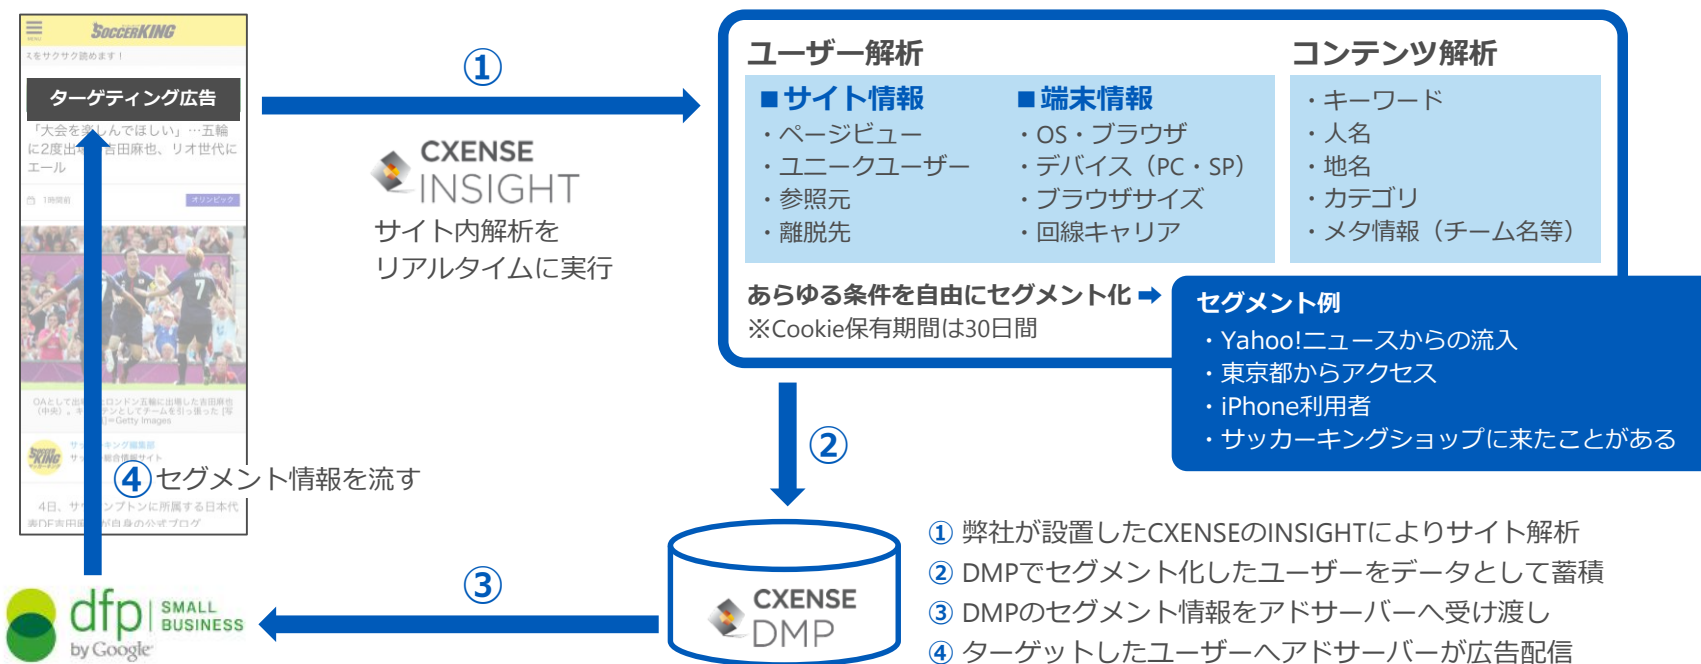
SoccerKING
ミをサクサク読めます！
ターゲティング広告
「大会を楽しんでほしい」…五輪に2度出場の吉田麻也、リオ世代にエール
1時間前
オリンピック
4日、サウサンプトンに所属する日本代表DF吉田麻也が自身の公式ブログ

①

CXENSE
INSIGHT
サイト内解析をリアルタイムに実行

ユーザー解析
■サイト情報
・ページビュー
・ユニークユーザー
・参照元
・離脱先
■端末情報
・OS・ブラウザ
・デバイス（PC・SP）
・ブラウザサイズ
・回線キャリア

コンテンツ解析
・キーワード
・人名
・地名
・カテゴリ
・メタ情報（チーム名等）

あらゆる条件を自由にセグメント化
※Cookie保有期間は30日間

セグメント例
・Yahoo!ニュースからの流入
・東京都からアクセス
・iPhone利用者
・サッカーキングショップに来たことがある

②

④セグメント情報を流す

CXENSE
DMP

③

dfp SMALL BUSINESS
by Google

① 弊社が設置したCXENSEのINSIGHTによりサイト解析
② DMPでセグメント化したユーザーをデータとして蓄積
③ DMPのセグメント情報をアドサーバーへ受け渡し
④ ターゲットしたユーザーへアドサーバーが広告配信